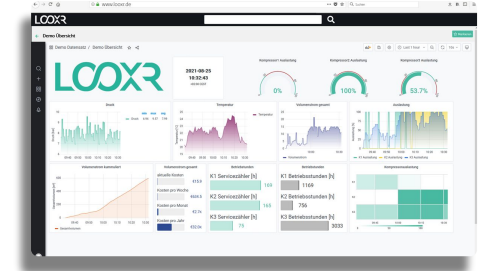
www.looxr.de

LOOXR

Demo Übersicht

Demo Datensatz / Demo Übersicht

Last 1 hour

LOOXR

2021-08-25
10:32:43

Kompressor 1 Auslastung

0%

Kompressor2 Auslastung

100%

Kompressor3 Auslastung

53.7%

Druck

Temperatur

Volumenstrom gesamt

Auslastung

Volumenstrom kumuliert

Anlagenkosten gesamt

aktuelle Kosten

Kosten pro Woche

Kosten pro Monat

Kosten pro Jahr

Servicezähler

K1 Servicezähler [h]

169

K2 Servicezähler [h]

163

K3 Servicezähler [h]

75

Betriebsstunden

K1 Betriebsstunden [h]

1169

K2 Betriebsstunden [h]

756

K3 Betriebsstunden [h]

3033

Kompressorauslastung